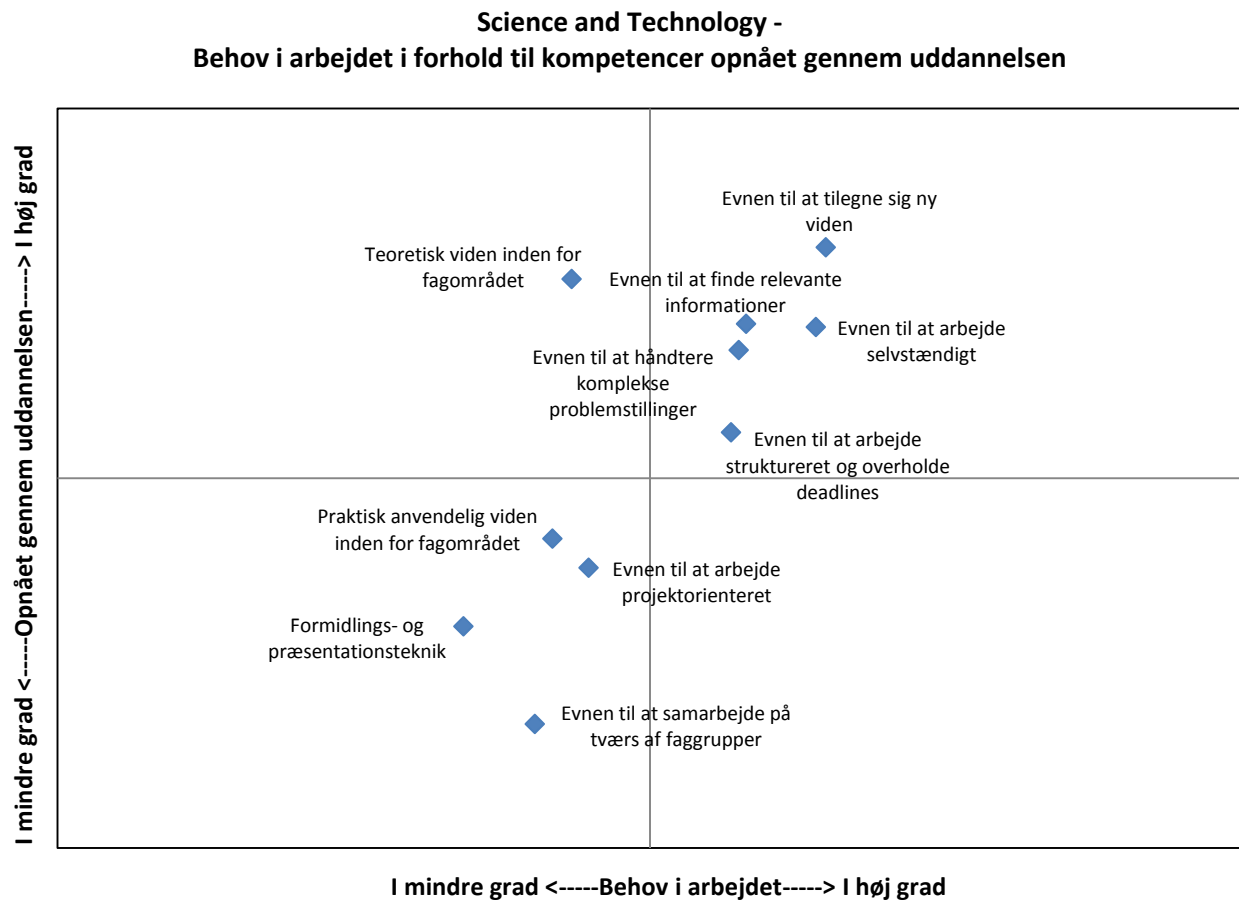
Science and Technology -
Behov i arbejdet i forhold til kompetencer opnået gennem uddannelsen

I mindre grad <-----Opnået gennem uddannelsen-----> I høj grad

Evnen til at tilegne sig ny viden

Teoretisk viden inden for fagområdet

Evnen til at finde relevante informationer

Evnen til at arbejde selvstændigt

Evnen til at håndtere komplekse problemstillinger

Evnen til at arbejde struktureret og overholde deadlines

Praktisk anvendelig viden inden for fagområdet

Evnen til at arbejde projektorienteret

Formidlings- og præsentationsteknik

Evnen til at samarbejde på tværs af faggrupper

I mindre grad <-----Behov i arbejdet-----> I høj grad